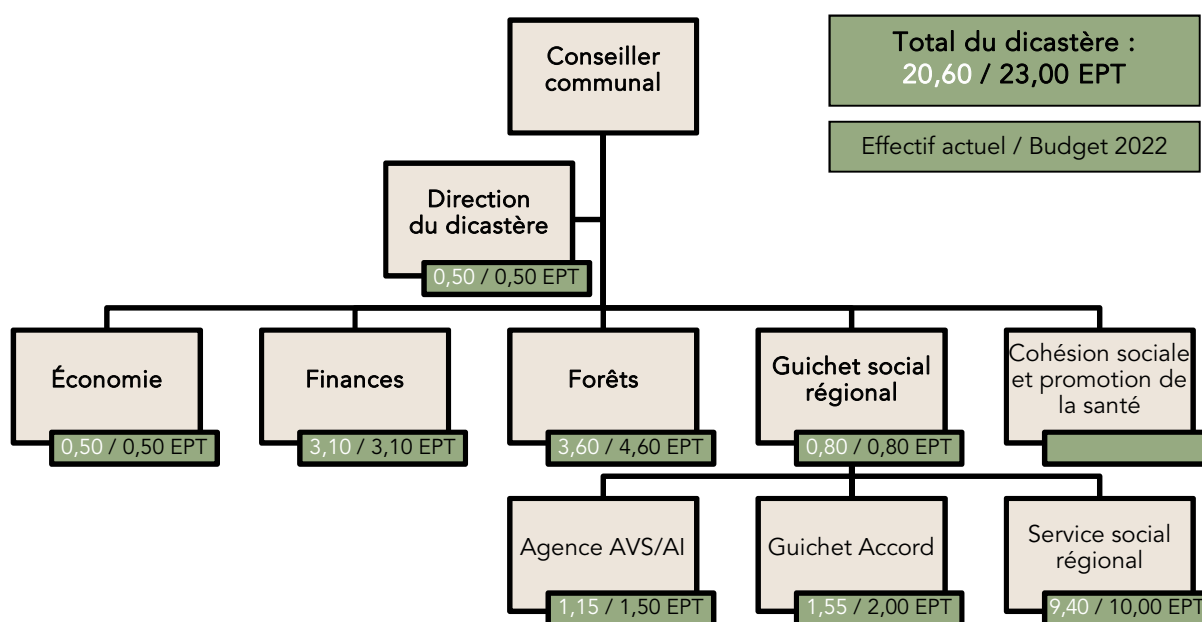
Conseiller communal

Total du dicastère :
20,60 / 23,00 EPT

Effectif actuel / Budget 2022

Direction du dicastère
0,50 / 0,50 EPT

Économie
0,50 / 0,50 EPT

Finances
3,10 / 3,10 EPT

Forêts
3,60 / 4,60 EPT

Guichet social régional
0,80 / 0,80 EPT

Cohésion sociale et promotion de la santé

Agence AVS/AI
1,15 / 1,50 EPT

Guichet Accord
1,55 / 2,00 EPT

Service social régional
9,40 / 10,00 EPT